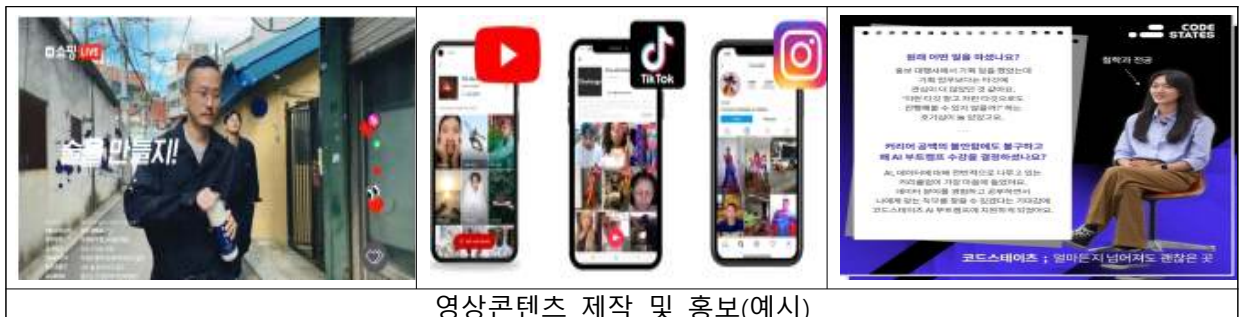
LIVE

술을 만들지!

TikTok

CODE STATES

원래 어떤 일을 하셨나요?

커리어 공백의 불안함에도 불구하고 왜 AI 부트캠프 수강을 결정하셨나요?

철학과 전공

코드스테이츠 : 얼마든지 넘어져도 괜찮은 곳

영상콘텐츠 제작 및 홍보(예시)